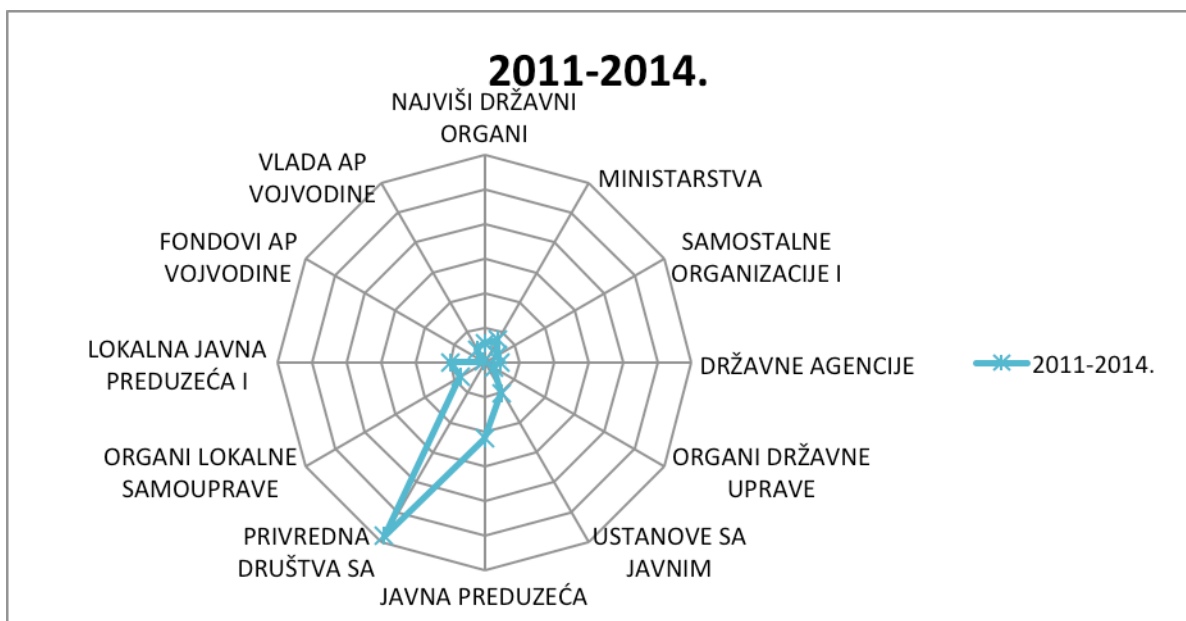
2011-2014.

NAJVIŠI DRŽAVNI ORGANI

MINISTARSTVA

SAMOSTALNE ORGANIZACIJE I

DRŽAVNE AGENCIJE

ORGANI DRŽAVNE UPRAVE

USTANOVE SA JAVNIM

JAVNA PREDUZEĆA

PRIVREDNA DRUŠTVA SA

ORGANI LOKALNE SAMOUPRAVE

LOKALNA JAVNA PREDUZEĆA I

FONDOVI AP VOJVODINE

VLADA AP VOJVODINE

2011-2014.